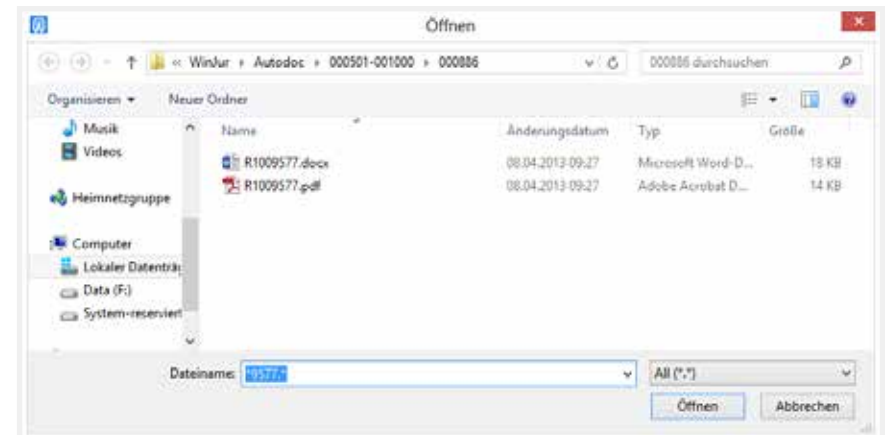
Öffnen

« WinJur › Autodoc › 000501-001000 › 000886

000886 durchsuchen

Organisieren ▾ Neuer Ordner

Musik
Videos

Heimnetzgruppe

Computer
Lokaler Datenträ
Data (F:)
System-reserviert

| Name | Änderungsdatum | Typ | Größe |
|---|---|---|---|
| R1009577.docx | 08.04.2013 09:27 | Microsoft Word-D... | 18 KB |
| R1009577.pdf | 08.04.2013 09:27 | Adobe Acrobat D... | 14 KB |

Dateiname: *9577.*

All (*.*)

Öffnen Abbrechen